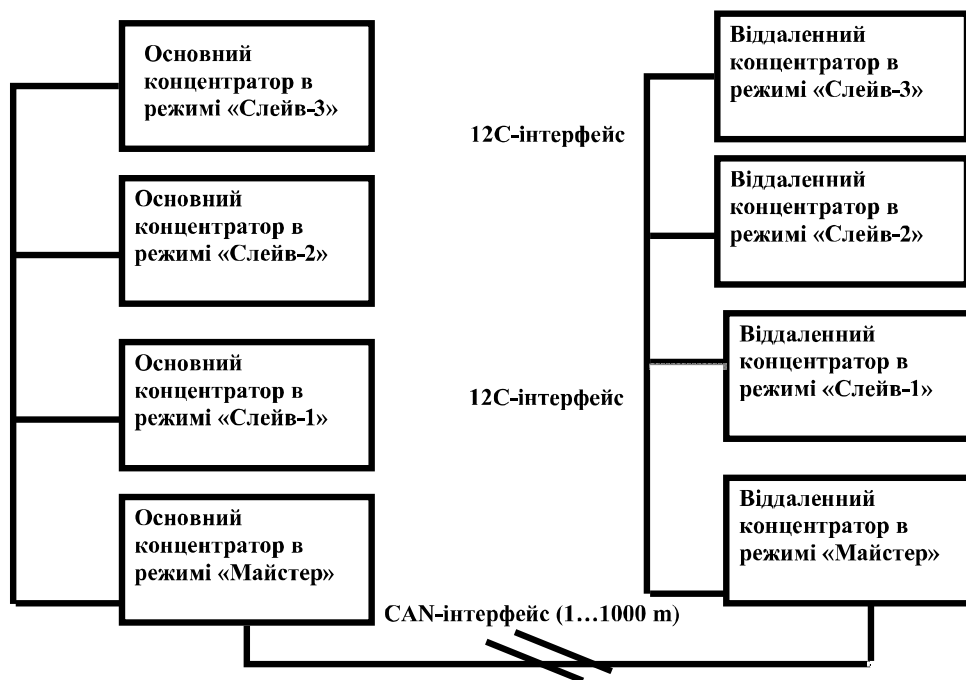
Основний концентратор в режимі «Слейв-3»

Основний концентратор в режимі «Слейв-2»

Основний концентратор в режимі «Слейв-1»

Основний концентратор в режимі «Майстер»

12С-інтерфейс

12С-інтерфейс

Віддаленний концентратор в режимі «Слейв-3»

Віддаленний концентратор в режимі «Слейв-2»

Віддаленний концентратор в режимі «Слейв-1»

Віддаленний концентратор в режимі «Майстер»

CAN-інтерфейс (1…1000 m)